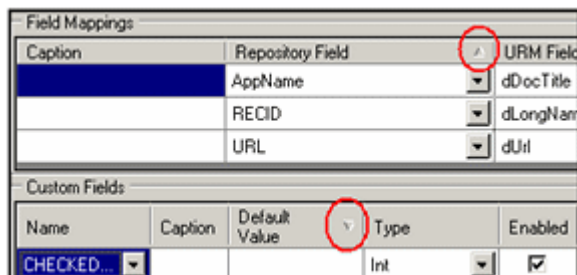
Field Mappings

| Caption | Repository Field | URM Fiel |
|---|---|---|
| | AppName | dDocTitle |
| | RECID | dLongNam |
| | URL | dUrl |

Custom Fields

| Name | Caption | Default Value | Type | Enabled |
|---|---|---|---|---|
| CHECKED... | | | Int | ☑ |